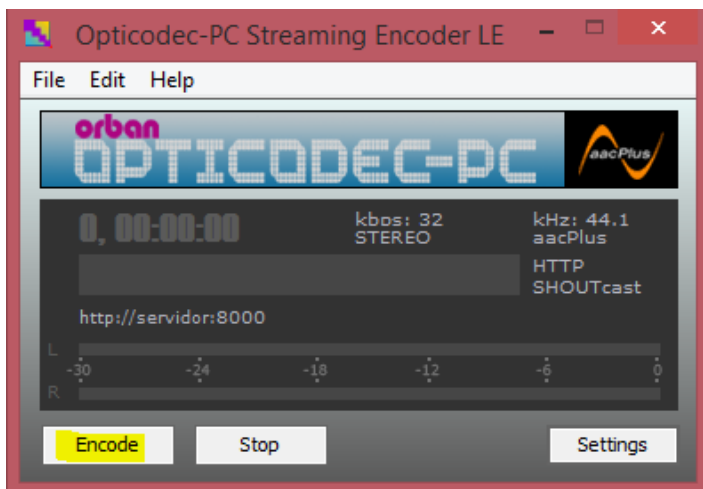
Opticodec-PC Streaming Encoder LE

File Edit Help

orban
OPTICODEC-PC
aacPlus

0, 00:00:00
kbps: 32
STEREO
kHz: 44.1
aacPlus
HTTP
SHOUTcast

http://servidor:8000

L
-30 -24 -18 -12 -6 0
R

Encode
Stop
Settings